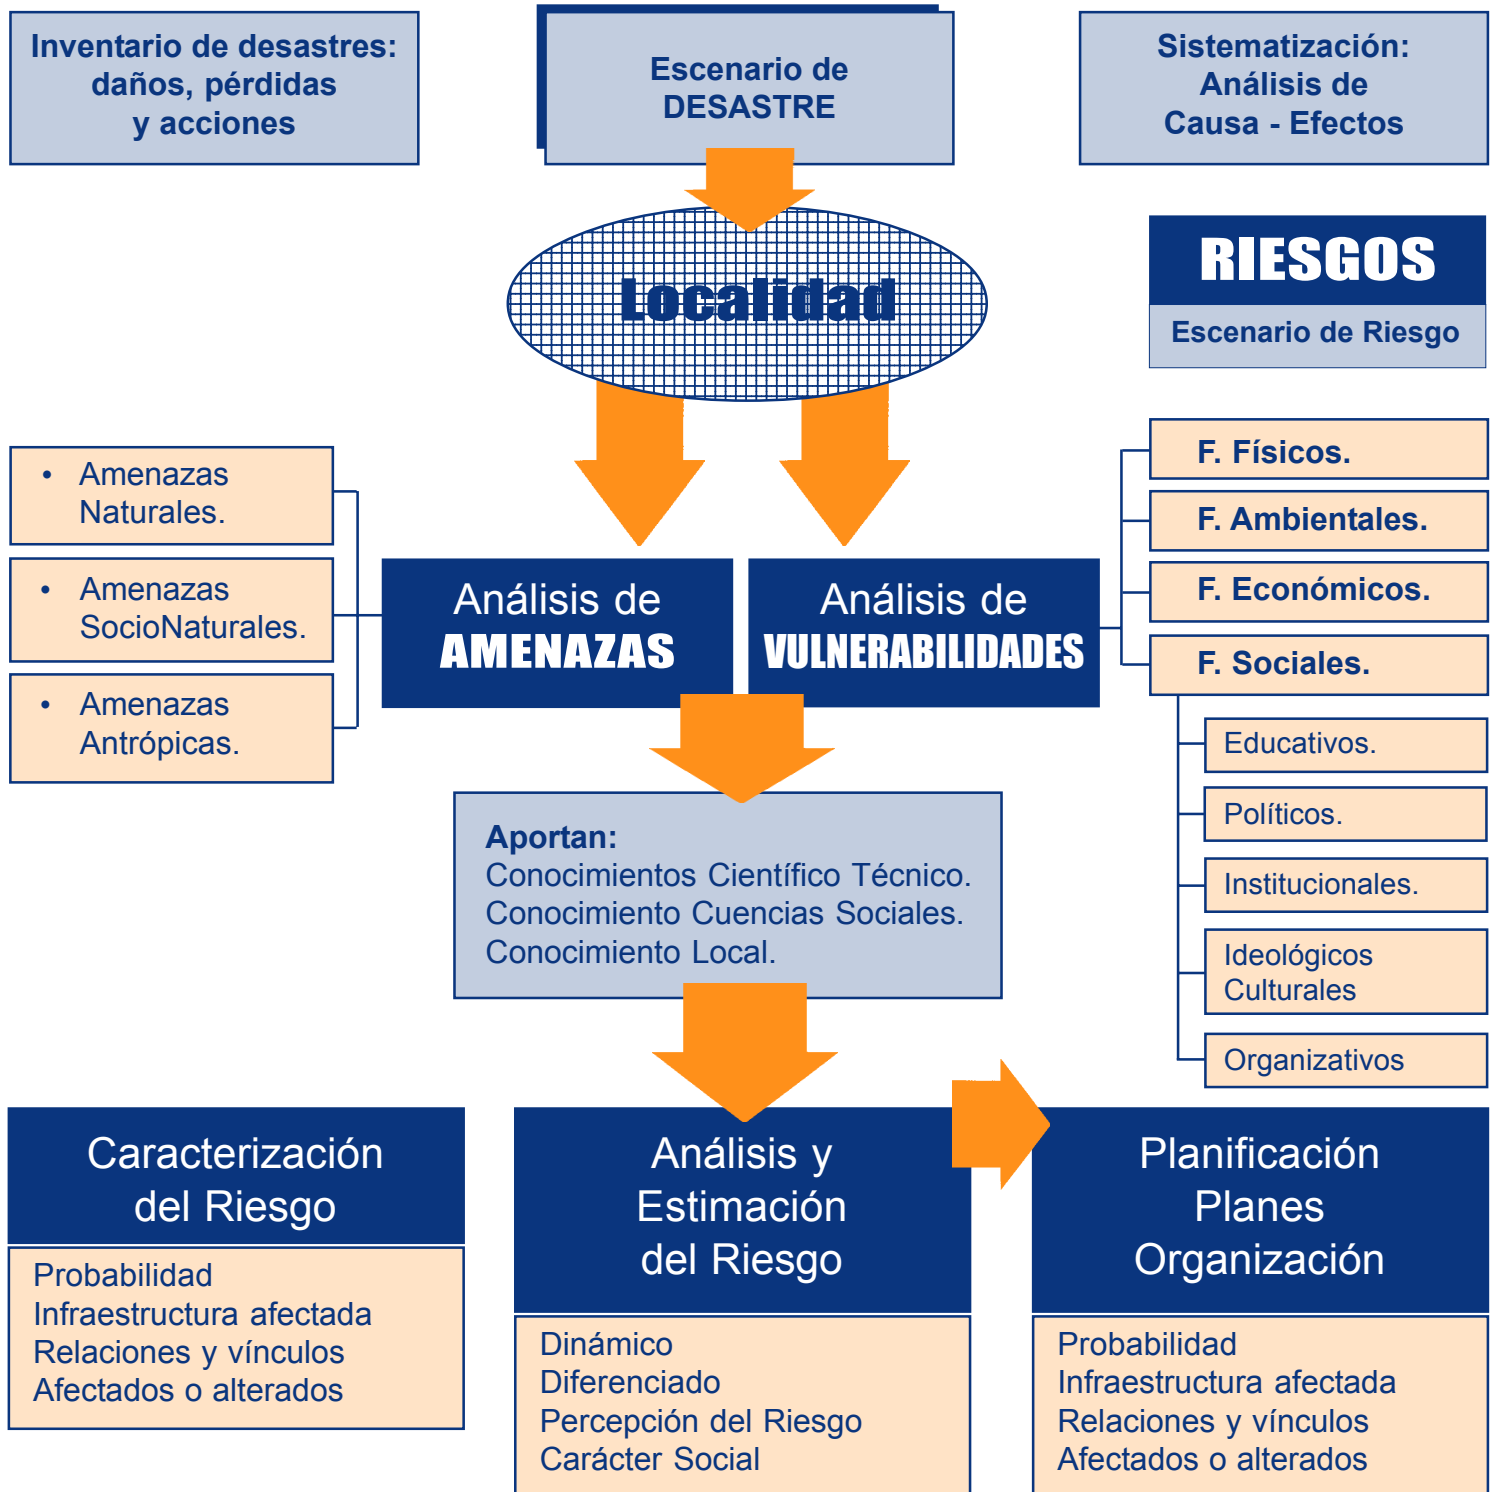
Inventario de desastres: daños, pérdidas y acciones

Escenario de DESASTRE

Sistematización: Análisis de Causa - Efectos

Localidad

RIESGOS

Escenario de Riesgo

• Amenazas Naturales.

• Amenazas SocioNaturales.

• Amenazas Antrópicas.

Análisis de AMENAZAS

Análisis de VULNERABILIDADES

F. Físicos.

F. Ambientales.

F. Económicos.

F. Sociales.

Educativos.

Políticos.

Institucionales.

Ideológicos Culturales

Organizativos

Aportan:
Conocimientos Científico Técnico.
Conocimiento Cuencias Sociales.
Conocimiento Local.

Caracterización del Riesgo

Probabilidad
Infraestructura afectada
Relaciones y vínculos
Afectados o alterados

Análisis y Estimación del Riesgo

Dinámico
Diferenciado
Percepción del Riesgo
Carácter Social

Planificación Planes Organización

Probabilidad
Infraestructura afectada
Relaciones y vínculos
Afectados o alterados